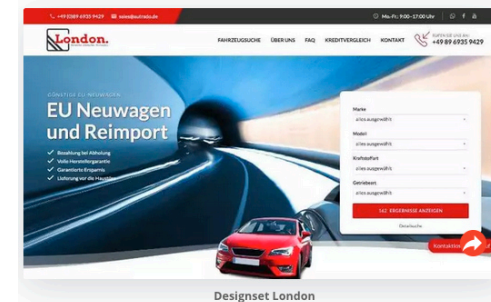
+49 089 6935 9429 sales@autrado.de Mo–Fr: 9:00–17:00 Uhr

London.

FAHRZEUGSUCHE ÜBER UNS FAQ KREDITVERGLEICH KONTAKT

RUFEN SIE UNS AN
+49 89 6935 9429

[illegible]

EU Neuwagen und Reimport

Bezahlung bei Abholung
Volle Herstellergarantie
Garantierte Ersparnis
Lieferung vor die Haustür

Marke
alles ausgewählt

Modell
alles ausgewählt

Kraftstoffart
alles ausgewählt

Getriebeart
alles ausgewählt

142 ERGEBNISSE ANZEIGEN

Detailsuche

Kontakt

Designset London